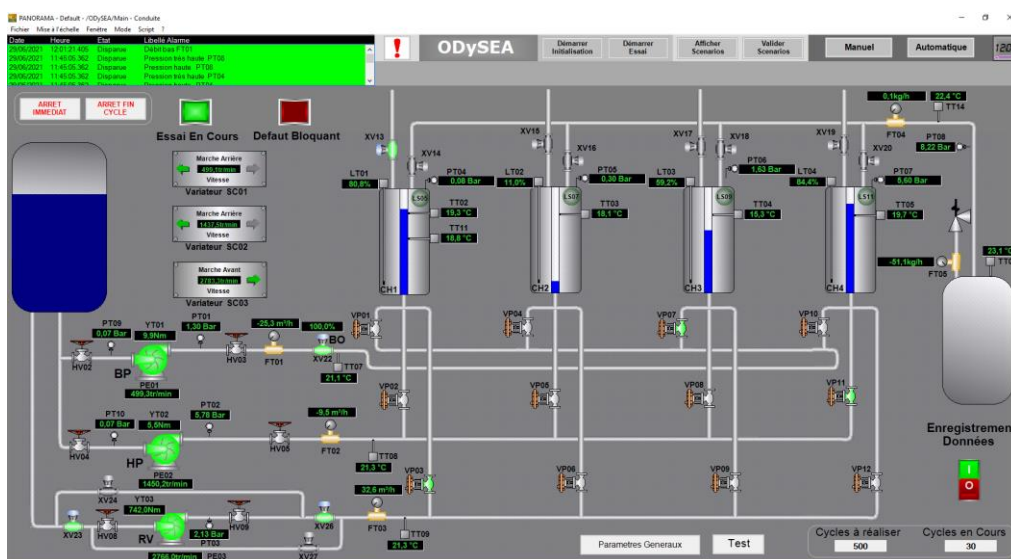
PANORAMA - Default - /ODySEA/Main - Conduite
Fichier Mise à l'échelle Fenêtre Mode Script ?

| Date | Heure | Etat | Libellé Alarme |
|---|---|---|---|
| 29/06/2021 | 12:01:21.405 | Disparue | Débit bas FT01 |
| 29/06/2021 | 11:45:05.362 | Disparue | Pression très haute PT05 |
| 29/06/2021 | 11:45:05.362 | Disparue | Pression haute PT05 |
| 29/06/2021 | 11:45:05.362 | Disparue | Pression très haute PT04 |

!
ODySEA
Démarrer Initialisation
Démarrer Essai
Afficher Scenarios
Valider Scenarios
Manuel
Automatique
120

ARRET IMMEDIAT
ARRET FIN CYCLE
Essai En Cours
Defaut Bloquant

Marche Arrière
499,1tr/min
Vitesse
Variateur SC01

Marche Arrière
1437,5tr/min
Vitesse
Variateur SC02

Marche Avant
2787,3tr/min
Vitesse
Variateur SC03

XV13
XV14
LT01
80,8%
PT04
0,08 Bar
LS05
TT02
19,3 °C
TT11
18,8 °C
CH1

XV15
XV16
LT02
11,0%
PT05
0,30 Bar
LS07
TT03
18,1 °C
CH2

XV17
XV18
LT03
59,2%
PT06
1,63 Bar
LS09
TT04
15,3 °C
CH3

XV19
XV20
LT04
84,4%
PT07
5,60 Bar
LS11
TT05
19,7 °C
CH4

0,1kg/h
22,4 °C
TT14
FT04
PT08
8,22 Bar
-51,1kg/h
FT05
23,1 °C
TT

PT09
0,07 Bar
YT01
9,9Nm
PT01
1,30 Bar
-25,3 m³/h
100,0%
BO
HV02
BP
HV03
FT01
XV22
TT07
21,1 °C
PE01
499,3tr/min

VP01
VP04
VP07
VP10
VP02
VP05
VP08
VP11

PT10
0,07 Bar
YT02
5,5Nm
PT02
5,78 Bar
-9,5 m³/h
HV04
HP
HV05
FT02
PE02
1450,2tr/min
TT08
21,3 °C

VP03
VP06
VP09
VP12

XV24
YT03
742,0Nm
32,6 m³/h
XV23
XV08
RV
2,13 Bar
HV09
XV26
FT03
TT09
21,3 °C
2766,0tr/min
PE03
PT03
XV27

Enregistrement Données
I
O

Parametres Generaux
Test
Cycles à réaliser
500
Cycles en Cours
30